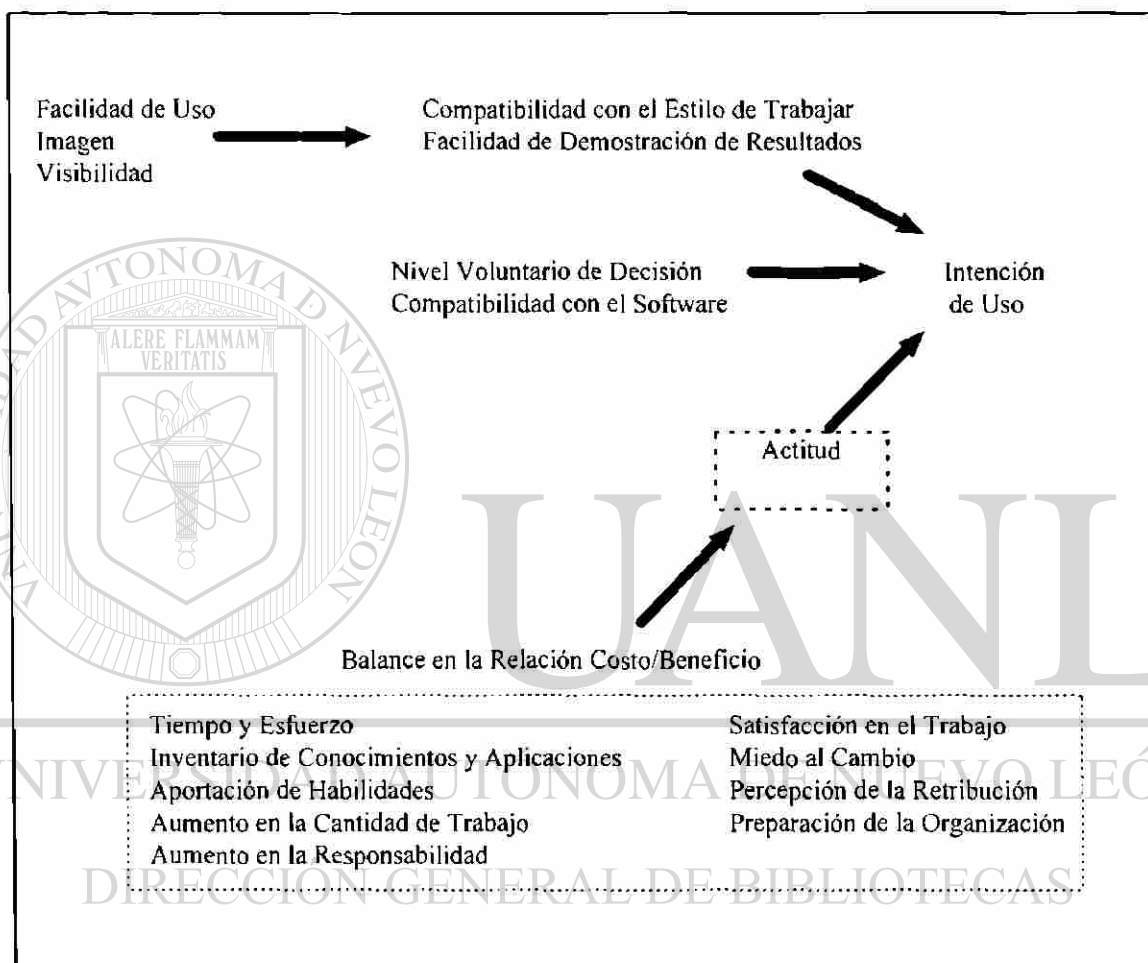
Facilidad de Uso
Imagen
Visibilidad

Compatibilidad con el Estilo de Trabajar
Facilidad de Demostración de Resultados

Nivel Voluntario de Decisión
Compatibilidad con el Software

Intención de Uso

Actitud

Balance en la Relación Costo/Beneficio

Tiempo y Esfuerzo
Inventario de Conocimientos y Aplicaciones
Aportación de Habilidades
Aumento en la Cantidad de Trabajo
Aumento en la Responsabilidad

Satisfacción en el Trabajo
Miedo al Cambio
Percepción de la Retribución
Preparación de la Organización

UNIVERSIDAD AUTÓNOMA DE NUEVO LEÓN
ALERE FLAMMAM VERITATIS
UANL
UNIVERSIDAD AUTÓNOMA DE NUEVO LEÓN
DIRECCIÓN GENERAL DE BIBLIOTECAS